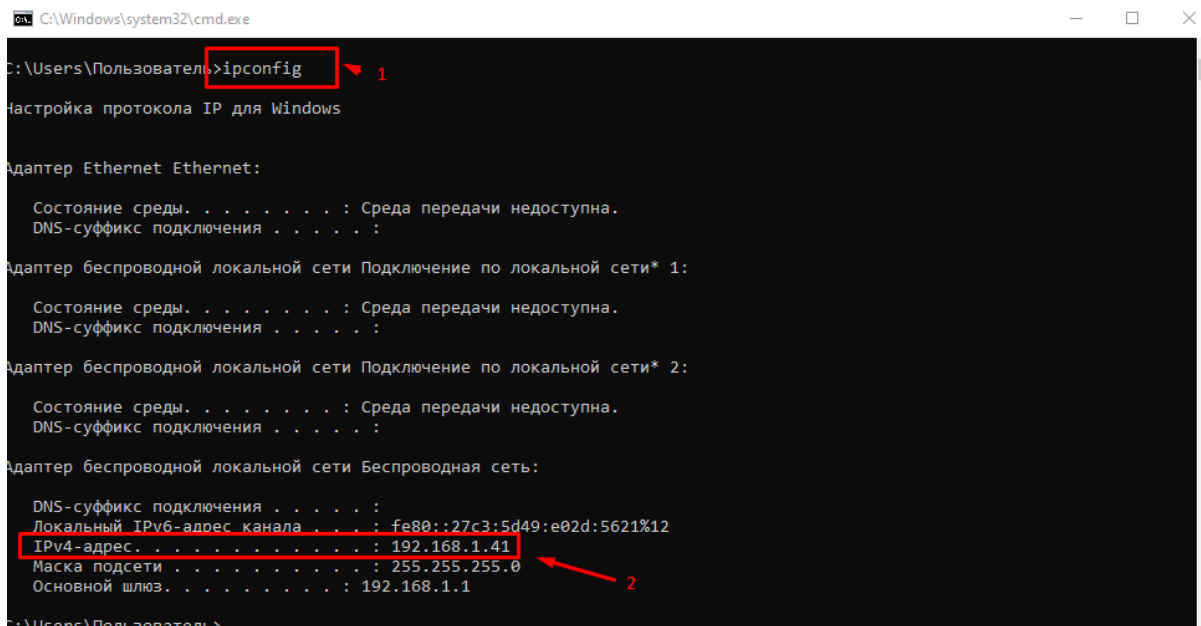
C:\Windows\system32\cmd.exe

C:\Users\Пользователь>ipconfig

1

Настройка протокола IP для Windows

Адаптер Ethernet Ethernet:

Состояние среды. . . . . . . . : Среда передачи недоступна.
DNS-суффикс подключения . . . . . :

Адаптер беспроводной локальной сети Подключение по локальной сети* 1:

Состояние среды. . . . . . . . : Среда передачи недоступна.
DNS-суффикс подключения . . . . . :

Адаптер беспроводной локальной сети Подключение по локальной сети* 2:

Состояние среды. . . . . . . . : Среда передачи недоступна.
DNS-суффикс подключения . . . . . :

Адаптер беспроводной локальной сети Беспроводная сеть:

DNS-суффикс подключения . . . . . :
Локальный IPv6-адрес канала . . . : fe80::27c3:5d49:e02d:5621%12
IPv4-адрес. . . . . . . . . . . . : 192.168.1.41
Маска подсети . . . . . . . . . . : 255.255.255.0
Основной шлюз. . . . . . . . . : 192.168.1.1

2

C:\Users\Пользователь>